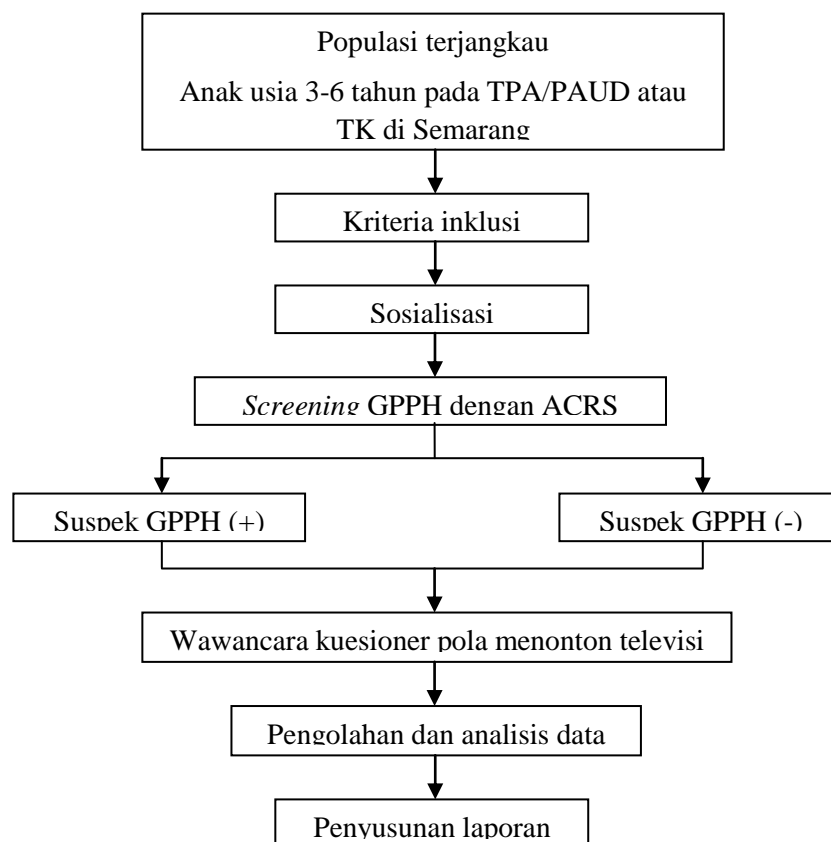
Populasi terjangkau

Anak usia 3-6 tahun pada TPA/PAUD atau TK di Semarang

Kriteria inklusi

Sosialisasi

*Screening* GPPH dengan ACRS

Suspek GPPH (+)

Suspek GPPH (-)

Wawancara kuesioner pola menonton televisi

Pengolahan dan analisis data

Penyusunan laporan